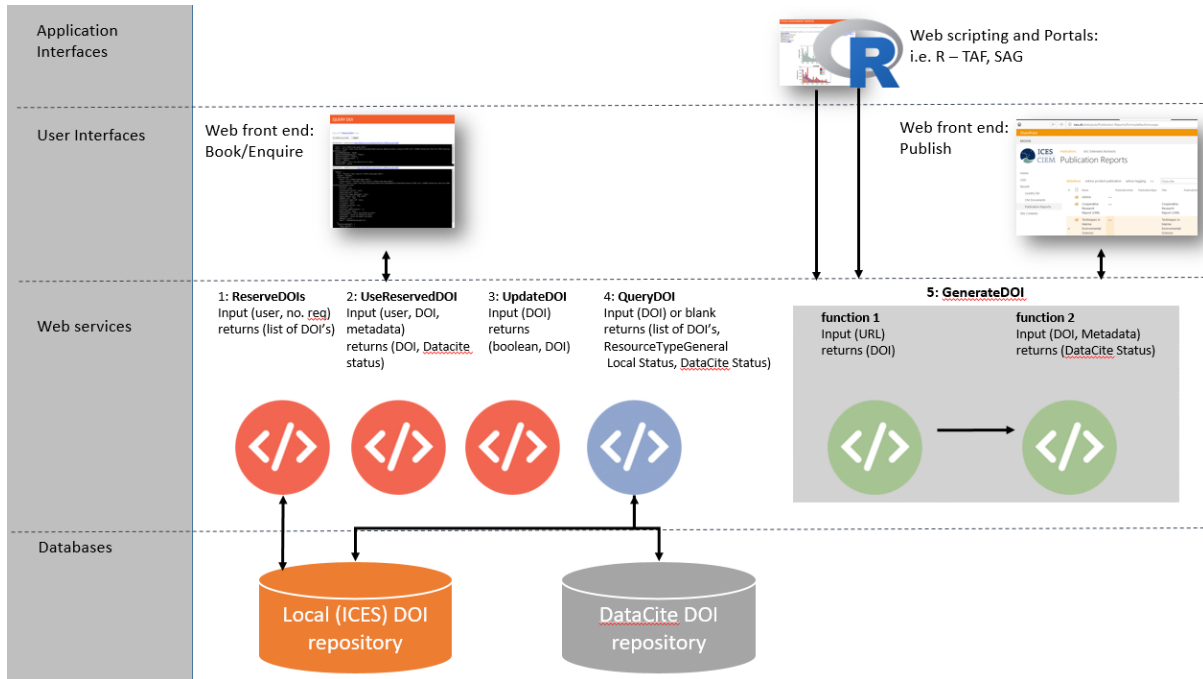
Application Interfaces

User Interfaces

Web services

Databases

Web scripting and Portals: i.e. R – TAF, SAG

Web front end: Book/Enquire

Web front end: Publish

ICES CIEM Publication Reports

1: ReserveDOIs
Input (user, no. req)
returns (list of DOI's)

2: UseReservedDOI
Input (user, DOI, metadata)
returns (DOI, Datacite status)

3: UpdateDOI
Input (DOI)
returns (boolean, DOI)

4: QueryDOI
Input (DOI) or blank
returns (list of DOI's, ResourceTypeGeneral Local Status, DataCite Status)

5: GenerateDOI

function 1
Input (URL)
returns (DOI)

function 2
Input (DOI, Metadata)
returns (DataCite Status)

</>

</>

</>

</>

</>

</>

Local (ICES) DOI repository

DataCite DOI repository